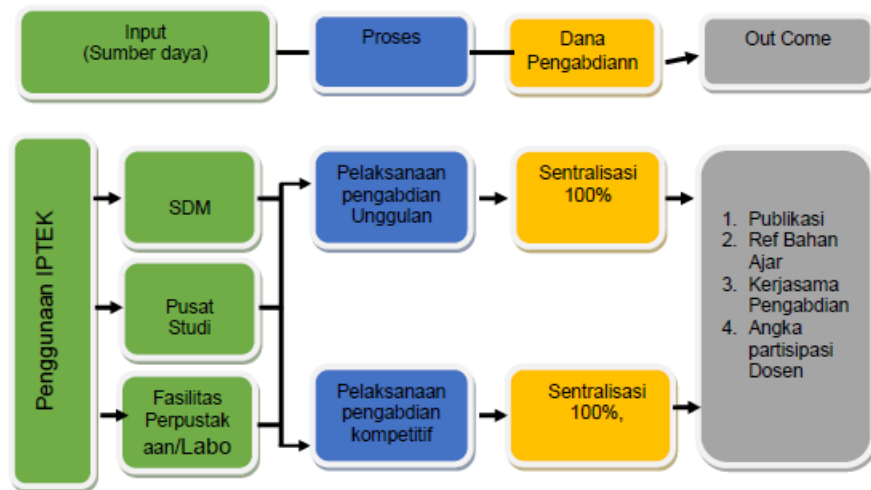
Input
(Sumber daya)

Proses

Dana
Pengabdiann

Out Come

Penggunaan IPTEK

SDM

Pusat
Studi

Fasilitas
Perpustak
aan/Labo

Pelaksanaan
pengabdian
Unggulan

Pelaksanaan
pengabdian
kompetitif

Sentralisasi
100%

Sentralisasi
100%,

1. Publikasi
2. Ref Bahan Ajar
3. Kerjasama Pengabdian
4. Angka partisipasi Dosen